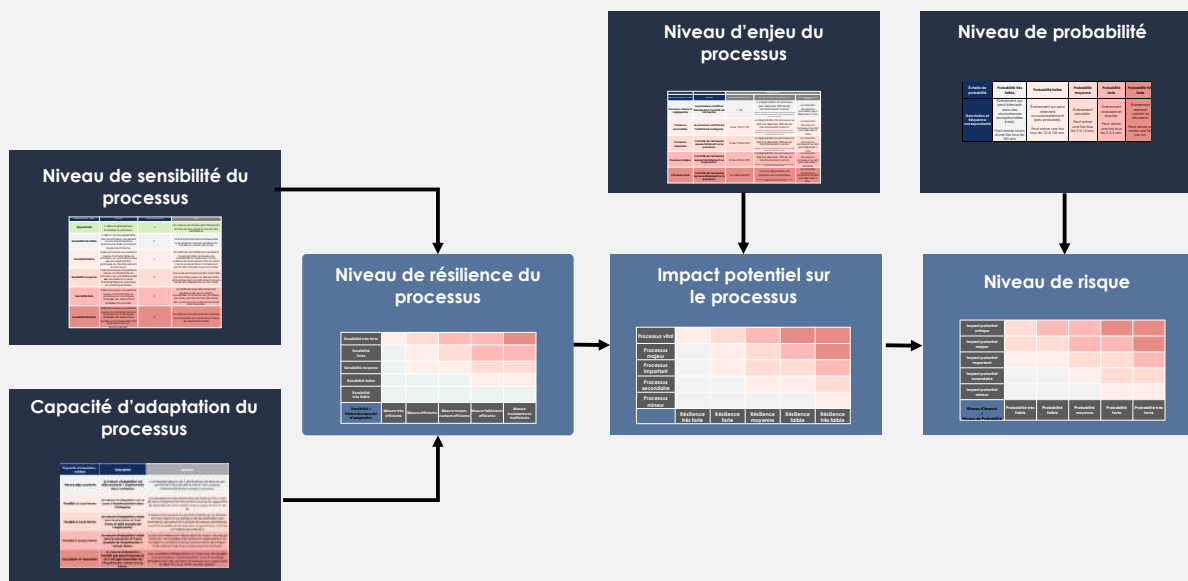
Niveau d'enjeu du processus

Niveau de probabilité

| Échelle de probabilité | Probabilité très faible | Probabilité faible | Probabilité moyenne | Probabilité forte | Probabilité très forte |
|---|---|---|---|---|---|
| Description et fréquence correspondante | Évènement qui peut intervenir dans des circonstances exceptionnelles (rare). Peut arriver moins d'une fois tous les 100 ans | Évènement qui peut intervenir occasionnellement (peu probable). Peut arriver une fois tous les 10 à 100 ans | Évènement plausible. Peut arriver une fois tous les 2 à 10 ans | Évènement probable et récurrent. Peut arriver une fois tous les 2 à 5 ans | Évènement attendu, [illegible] |

Niveau de sensibilité du processus

Niveau de résilience du processus

| Sensibilité très forte | | | | | |
|---|---|---|---|---|---|
| Sensibilité forte | | | | | |
| Sensibilité moyenne | | | | | |
| Sensibilité faible | | | | | |
| Sensibilité très faible | | | | | |
| Sensibilité / Mesure de capacité d'adaptation | Mesure très efficiente | Mesure efficiente | Mesure moyennement efficiente | Mesure faiblement efficiente | Mesure inexistante ou inefficiente |

Impact potentiel sur le processus

| Processus vital | | | | | |
|---|---|---|---|---|---|
| Processus majeur | | | | | |
| Processus important | | | | | |
| Processus secondaire | | | | | |
| Processus mineur | | | | | |
| | Résilience très forte | Résilience forte | Résilience moyenne | Résilience faible | Résilience très faible |

Niveau de risque

| Impact potentiel critique | | | | | |
|---|---|---|---|---|---|
| Impact potentiel majeur | | | | | |
| Impact potentiel important | | | | | |
| Impact potentiel secondaire | | | | | |
| Impact potentiel mineur | | | | | |
| Niveau d'impact / Niveau de Probabilité | Probabilité très faible | Probabilité faible | Probabilité moyenne | Probabilité forte | Probabilité très forte |

Capacité d'adaptation du processus